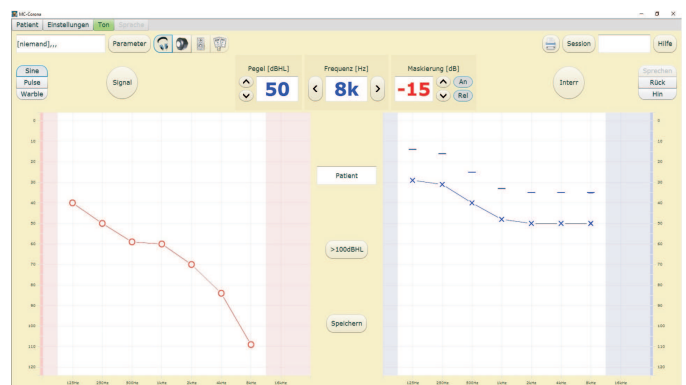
MC-Cosmo

Patient Einstellungen Ton Sprache

[niemand],,, Parameter

Session Hilfe

Sine
Pulse
Warble

Signal

Pegel [dBHL]
50

Frequenz [Hz]
8k

Maskierung [dB]
-15
An
Rel

Interr

Sprechen
Rück
Hin

Patient

>100dBHL

Speichern

0 10 20 30 40 50 60 70 80 90 100 110 120

125Hz 250Hz 500Hz 1kHz 2kHz 4kHz 8kHz 16kHz

125Hz 250Hz 500Hz 1kHz 2kHz 4kHz 8kHz 16kHz

0 10 20 30 40 50 60 70 80 90 100 110 120